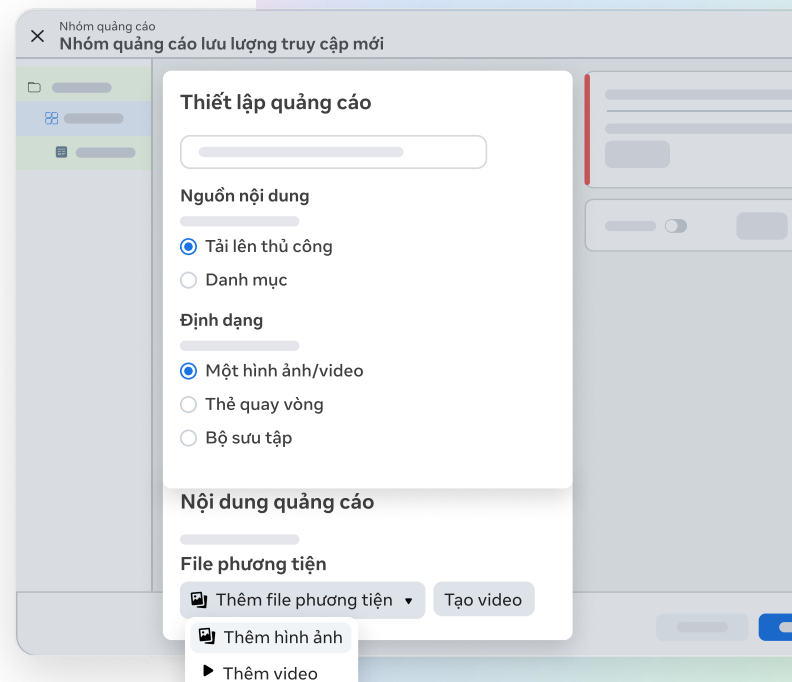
Nhóm quảng cáo
Nhóm quảng cáo lưu lượng truy cập mới

Thiết lập quảng cáo

Nguồn nội dung

Tải lên thủ công

Danh mục

Định dạng

Một hình ảnh/video

Thẻ quay vòng

Bộ sưu tập

Nội dung quảng cáo

File phương tiện

Thêm file phương tiện

Tạo video

Thêm hình ảnh

Thêm video